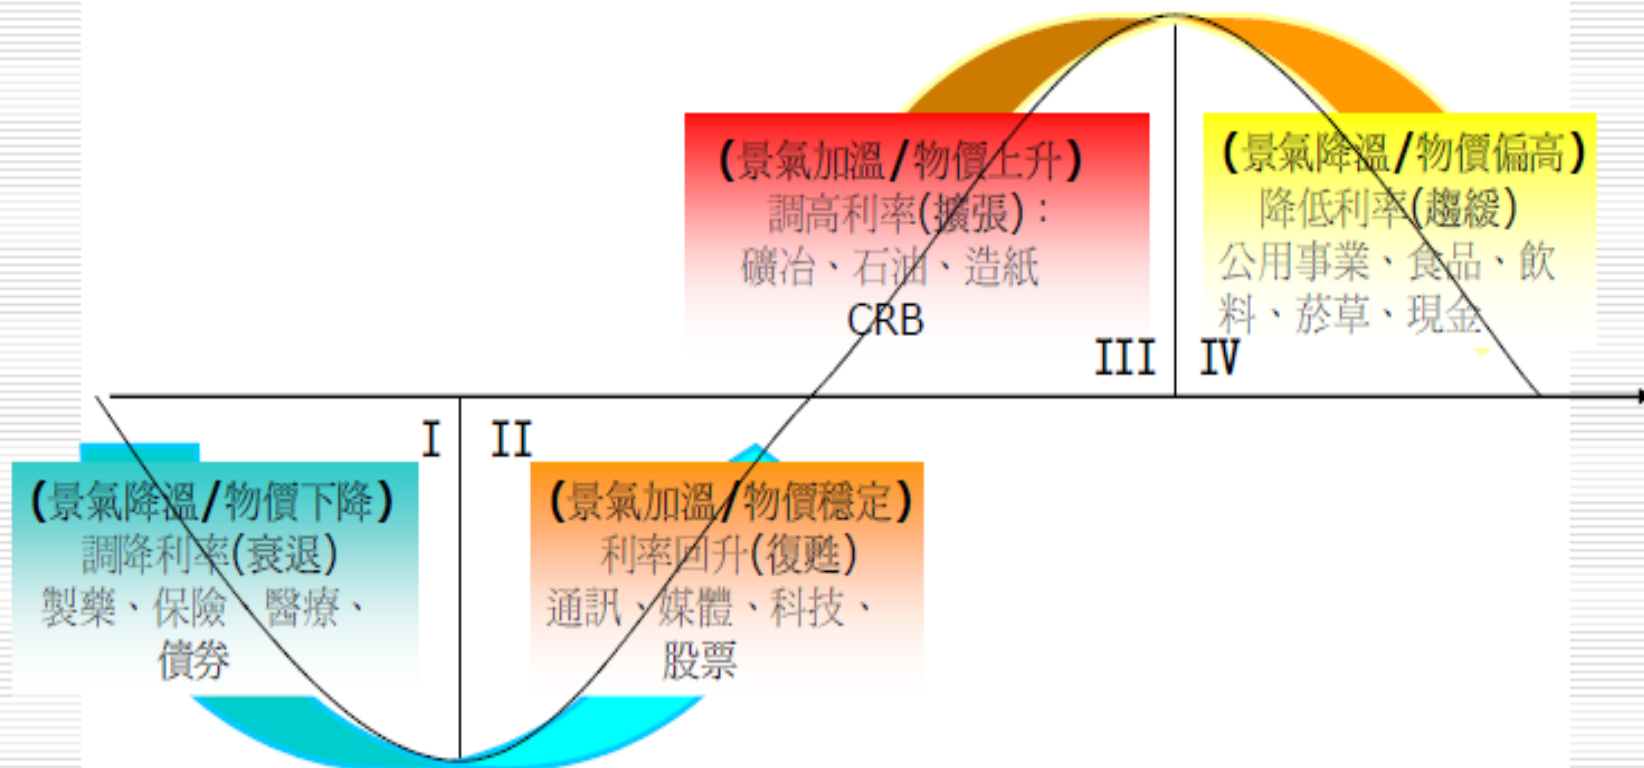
(景氣加溫/物價上升)
調高利率(擴張):
礦冶、石油、造紙
CRB

(景氣降溫/物價偏高)
降低利率(趨緩)
公用事業、食品、飲料、菸草、現金

III IV

I II

(景氣降溫/物價下降)
調降利率(衰退)
製藥、保險、醫療、債券

(景氣加溫/物價穩定)
利率回升(復甦)
通訊、媒體、科技、股票